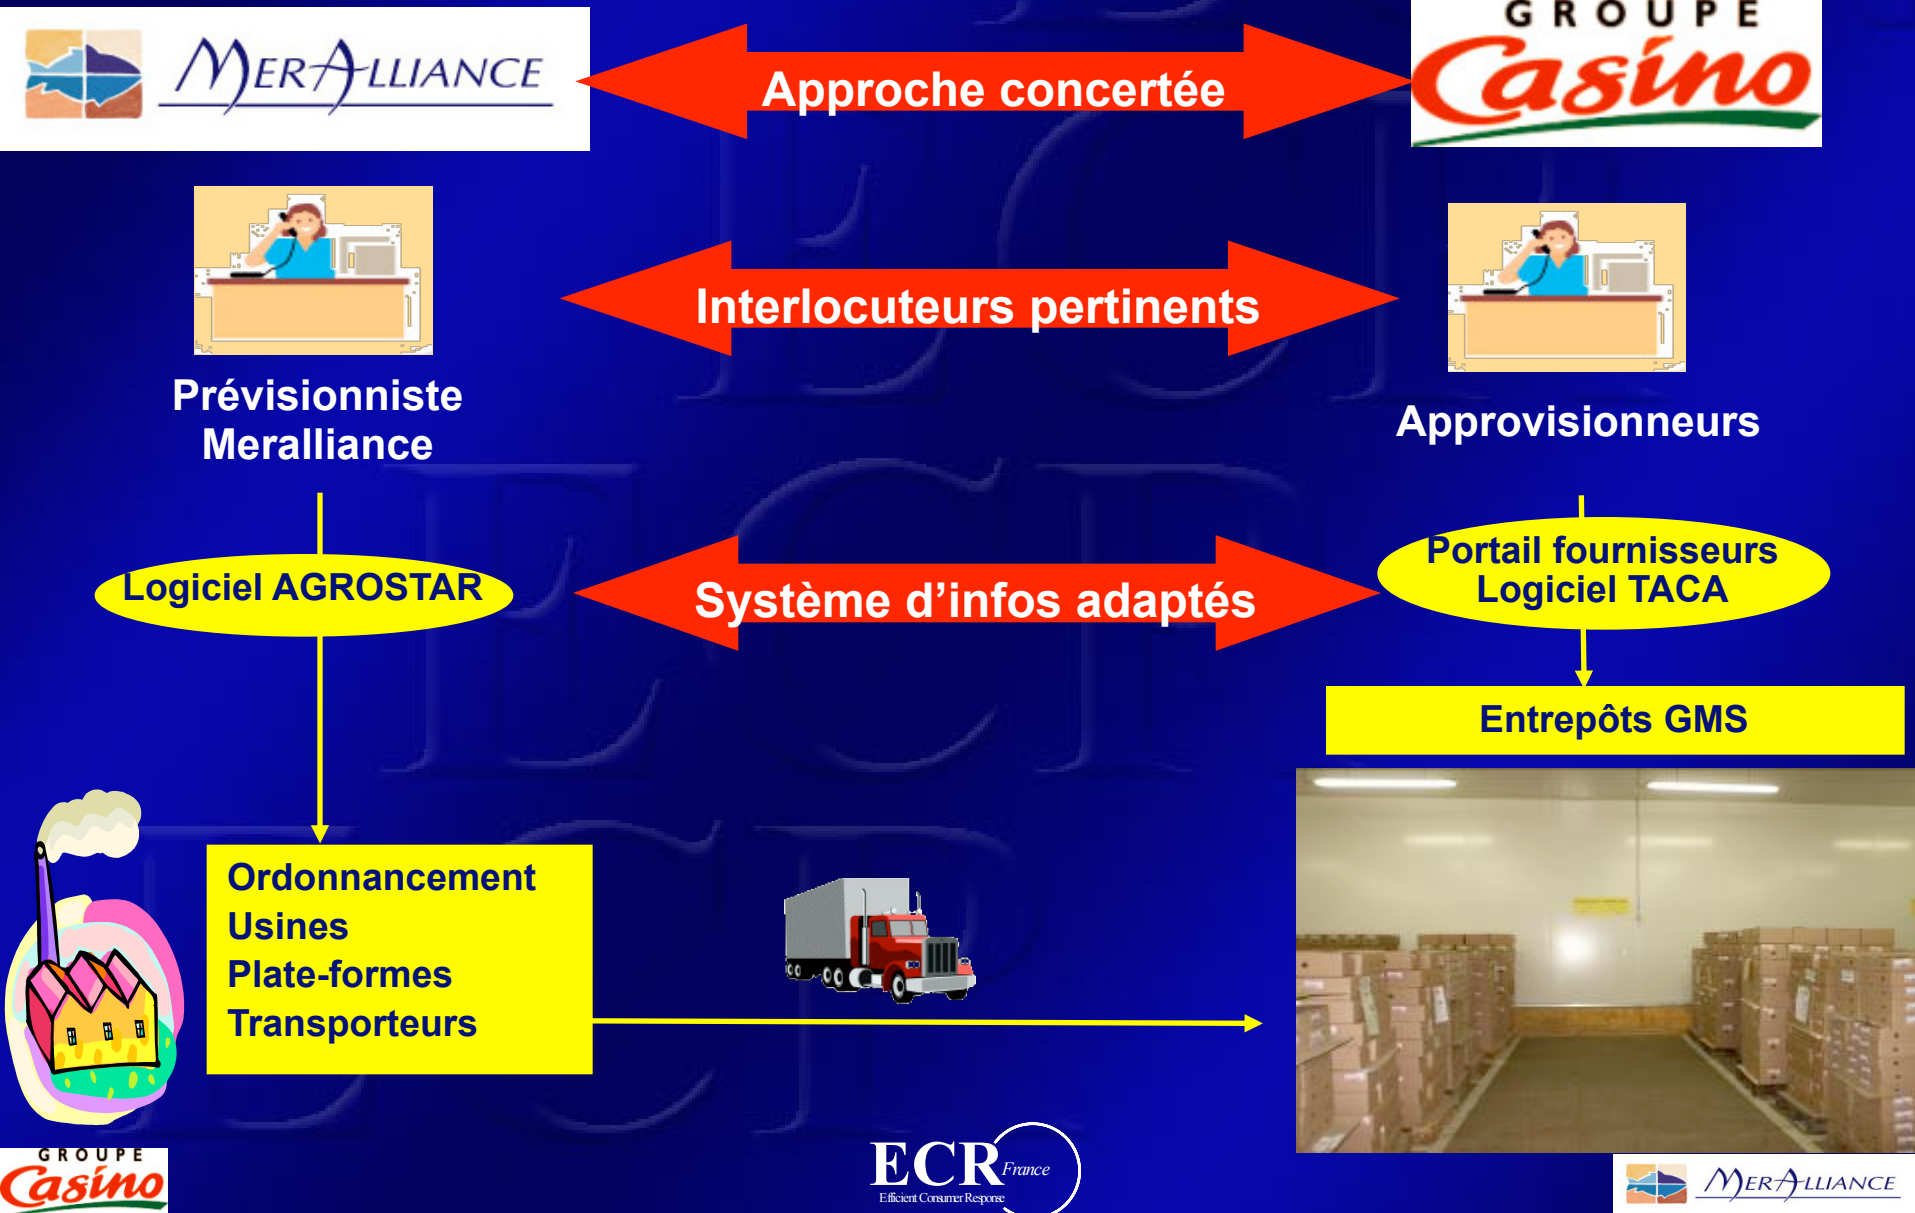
MERALLIANCE

Approche concertée

GROUPE Casino

Interlocuteurs pertinents

Prévisionniste Merallianc

Approvisionneurs

Logiciel AGROSTAR

Système d'infos adaptés

Portail fournisseurs Logiciel TACA

Entrepôts GMS

Ordonnancement
Usines
Plate-formes
Transporteurs

GROUPE Casino

ECR France
Efficient Consumer Response

MERALLIANCE